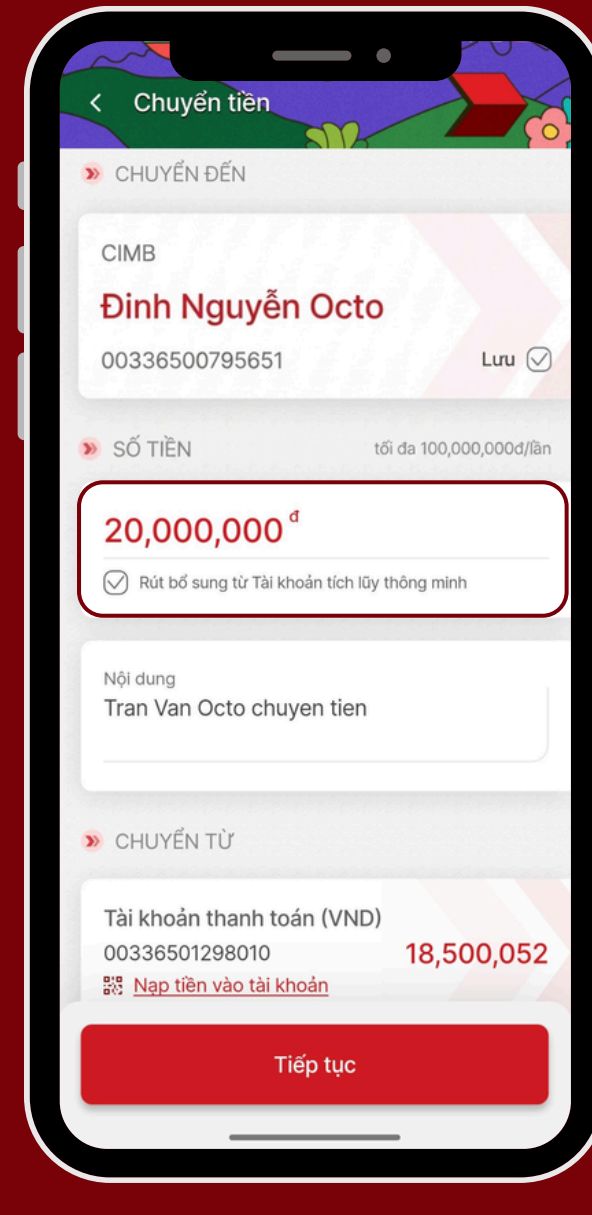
< Chuyển tiền

CHUYỂN ĐẾN

CIMB
Đinh Nguyễn Octo
00336500795651
Lưu

SỐ TIỀN
tối đa 100,000,000đ/lần

20,000,000 đ
Rút bổ sung từ Tài khoản tích lũy thông minh

Nội dung
Tran Van Octo chuyen tien

CHUYỂN TỪ

Tài khoản thanh toán (VND)
00336501298010
18,500,052
Nạp tiền vào tài khoản

Tiếp tục